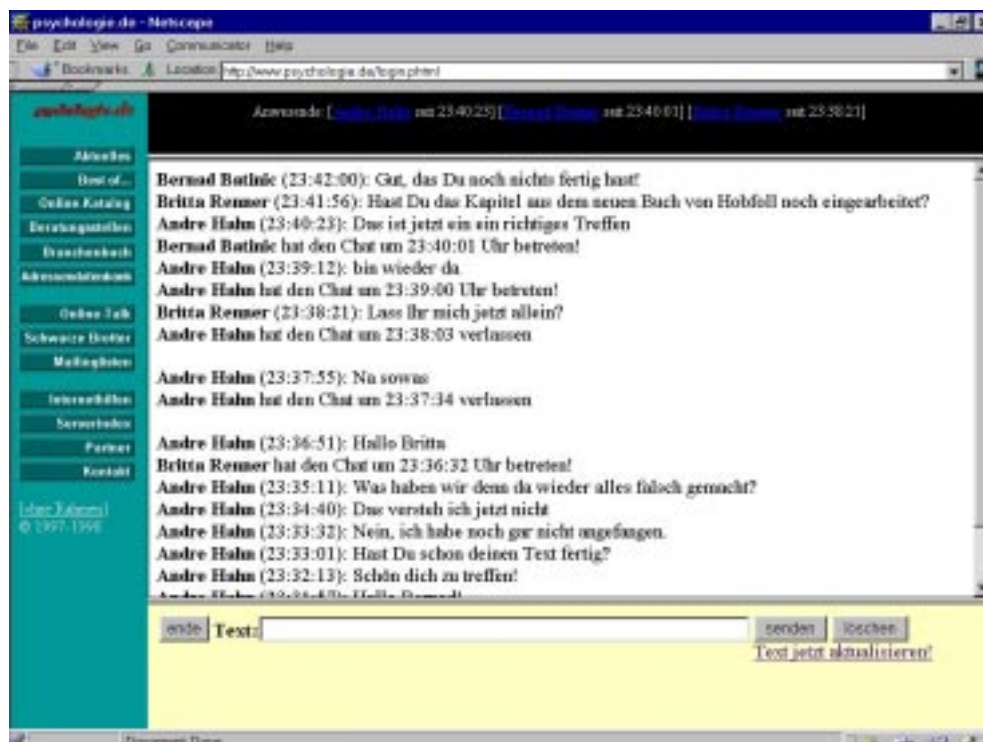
psychologie.de - Netscape

File Edit View Go Communicator Help

Bookmarks Location: http://www.psychologie.de/login.phtml

psychologie.de

Anwesende: [Andre Hahn seit 23:40:23] [Bernad Batinic seit 23:40:01] [Britta Renner seit 23:38:21]

Aktuelles
Best of...
Online Katalog
Beratungsstellen
Branchenbuch
Adressendatenbank
Online Talk
Schwarzes Brett
Mailinglisten
Internethilfen
Serverindex
Partner
Kontakt

[ohne Rahmen]
© 1997-1998

Bernad Batinic (23:42:00): Gut, das Du noch nichts fertig hast!
Britta Renner (23:41:56): Hast Du das Kapitel aus dem neuen Buch von Hobfoll noch eingearbeitet?
Andre Hahn (23:40:23): Das ist jetzt ein ein richtiges Treffen
Bernad Batinic hat den Chat um 23:40:01 Uhr betreten!
Andre Hahn (23:39:12): bin wieder da
Andre Hahn hat den Chat um 23:39:00 Uhr betreten!
Britta Renner (23:38:21): Lass Ihr mich jetzt allein?
Andre Hahn hat den Chat um 23:38:03 verlassen

Andre Hahn (23:37:55): Na sowas
Andre Hahn hat den Chat um 23:37:34 verlassen

Andre Hahn (23:36:51): Hallo Britta
Britta Renner hat den Chat um 23:36:32 Uhr betreten!
Andre Hahn (23:35:11): Was haben wir denn da wieder alles falsch gemacht?
Andre Hahn (23:34:40): Das versteh ich jetzt nicht
Andre Hahn (23:33:32): Nein, ich habe noch gar nicht angefangen.
Andre Hahn (23:33:01): Hast Du schon deinen Text fertig?
Andre Hahn (23:32:13): Schön dich zu treffen!
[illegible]

ende Text: senden löschen
Text jetzt aktualisieren!

Document: Done